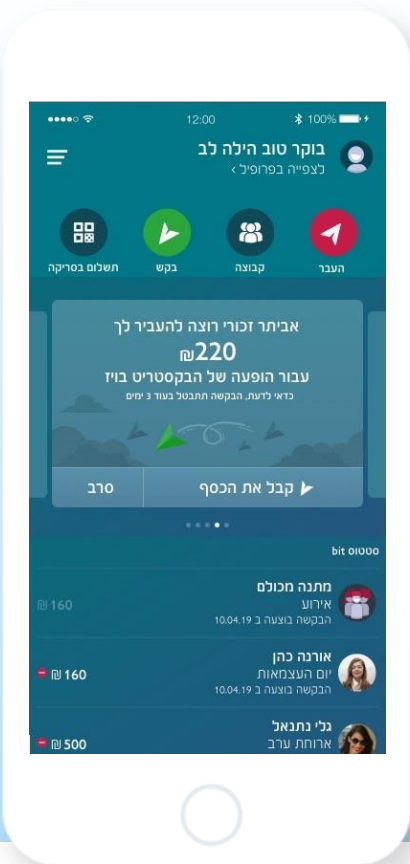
12:00 100%

בוקר טוב הילה לב
לצפייה בפרופיל ›

העבר
קבוצה
בקש
תשלום בסריקה

אביתר זכורי רוצה להעביר לך
220₪
עבור הופעה של הבקסטריט בויז
כדאי לדעת, הבקשה תתבטל בעוד 3 ימים

קבל את הכסף
סרב

סטטוס bit

מתנה מכולם
אירוע
הבקשה בוצעה ב 10.04.19
160₪

אורנה כהן
יום העצמאות
הבקשה בוצעה ב 10.04.19
160₪

גלי נתנאל
ארוחת ערב
500₪